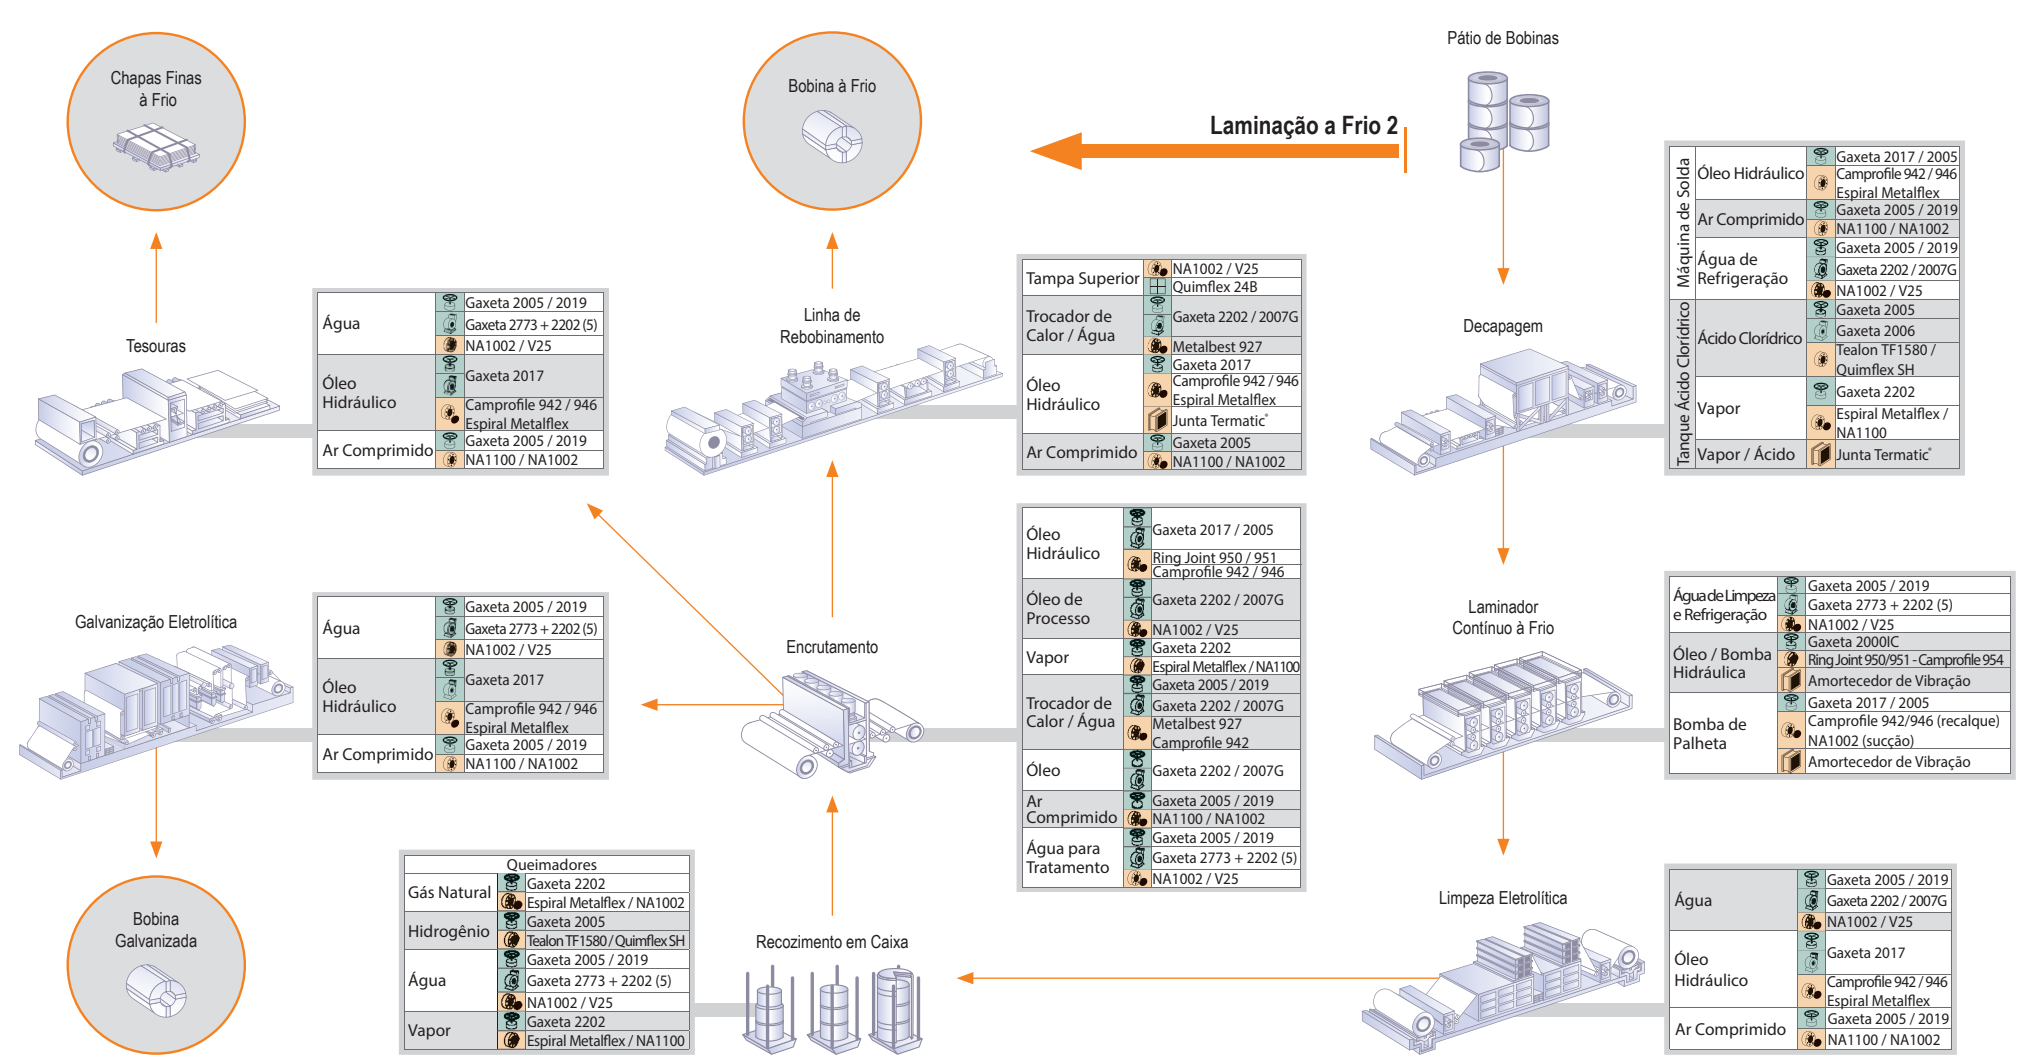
Chapas Finas à Frio

Bobina à Frio

Laminação a Frio 2

Pátio de Bobinas

Tesouras

| Água | Gaxeta 2005 / 2019 |
|---|---|
| | Gaxeta 2773 + 2202 (5) |
| | NA1002 / V25 |
| Óleo Hidráulico | Gaxeta 2017 |
| | Camprofile 942 / 946 Espiral Metalflex |
| Ar Comprimido | Gaxeta 2005 / 2019 |
| | NA1100 / NA1002 |

Linha de Rebobinamento

| Tampa Superior | NA1002 / V25 |
|---|---|
| | Quimflex 24B |
| Trocador de Calor / Água | Gaxeta 2202 / 2007G |
| | Metalbest 927 |
| Óleo Hidráulico | Gaxeta 2017 |
| | Camprofile 942 / 946 Espiral Metalflex |
| | Junta Termatic® |
| Ar Comprimido | Gaxeta 2005 |
| | NA1100 / NA1002 |

Decapagem

| Máquina de Solda | Óleo Hidráulico | Gaxeta 2017 / 2005 |
|---|---|---|
| | | Camprofile 942 / 946 Espiral Metalflex |
| | Ar Comprimido | Gaxeta 2005 / 2019 |
| | | NA1100 / NA1002 |
| | Água de Refrigeração | Gaxeta 2005 / 2019 |
| | | Gaxeta 2202 / 2007G |
| | | NA1002 / V25 |
| Tanque Ácido Clorídrico | Ácido Clorídrico | Gaxeta 2005 |
| | | Gaxeta 2006 |
| | | Tealon TF1580 / Quimflex SH |
| | Vapor | Gaxeta 2202 |
| | | Espiral Metalflex / NA1100 |
| | Vapor / Ácido | Junta Termatic® |

Galvanização Eletrolítica

| Água | Gaxeta 2005 / 2019 |
|---|---|
| | Gaxeta 2773 + 2202 (5) |
| | NA1002 / V25 |
| Óleo Hidráulico | Gaxeta 2017 |
| | Camprofile 942 / 946 Espiral Metalflex |
| Ar Comprimido | Gaxeta 2005 / 2019 |
| | NA1100 / NA1002 |

Encrutamento

| Óleo Hidráulico | Gaxeta 2017 / 2005 |
|---|---|
| | Ring Joint 950 / 951 Camprofile 942 / 946 |
| Óleo de Processo | Gaxeta 2202 / 2007G |
| | NA1002 / V25 |
| Vapor | Gaxeta 2202 |
| | Espiral Metalflex / NA1100 |
| Trocador de Calor / Água | Gaxeta 2005 / 2019 |
| | Gaxeta 2202 / 2007G |
| | Metalbest 927 Camprofile 942 |
| Óleo | Gaxeta 2202 / 2007G |
| Ar Comprimido | Gaxeta 2005 / 2019 |
| | NA1100 / NA1002 |
| Água para Tratamento | Gaxeta 2005 / 2019 |
| | Gaxeta 2773 + 2202 (5) |
| | NA1002 / V25 |

Laminador Contínuo à Frio

| Água de Limpeza e Refrigeração | Gaxeta 2005 / 2019 |
|---|---|
| | Gaxeta 2773 + 2202 (5) |
| | NA1002 / V25 |
| Óleo / Bomba Hidráulica | Gaxeta 2000IC |
| | Ring Joint 950/951 - Camprofile 954 |
| | Amortecedor de Vibração |
| Bomba de Palheta | Gaxeta 2017 / 2005 |
| | Camprofile 942/946 (recalque) NA1002 (sucção) |
| | Amortecedor de Vibração |

Bobina Galvanizada

| Queimadores | |
|---|---|
| Gás Natural | Gaxeta 2202 |
| | Espiral Metalflex / NA1002 |
| Hidrogênio | Gaxeta 2005 |
| | Tealon TF1580 / Quimflex SH |
| Água | Gaxeta 2005 / 2019 |
| | Gaxeta 2773 + 2202 (5) |
| | NA1002 / V25 |
| Vapor | Gaxeta 2202 |
| | Espiral Metalflex / NA1100 |

Recozimento em Caixa

Limpeza Eletrolítica

| Água | Gaxeta 2005 / 2019 |
|---|---|
| | Gaxeta 2202 / 2007G |
| | NA1002 / V25 |
| Óleo Hidráulico | Gaxeta 2017 |
| | Camprofile 942 / 946 Espiral Metalflex |
| Ar Comprimido | Gaxeta 2005 / 2019 |
| | NA1100 / NA1002 |